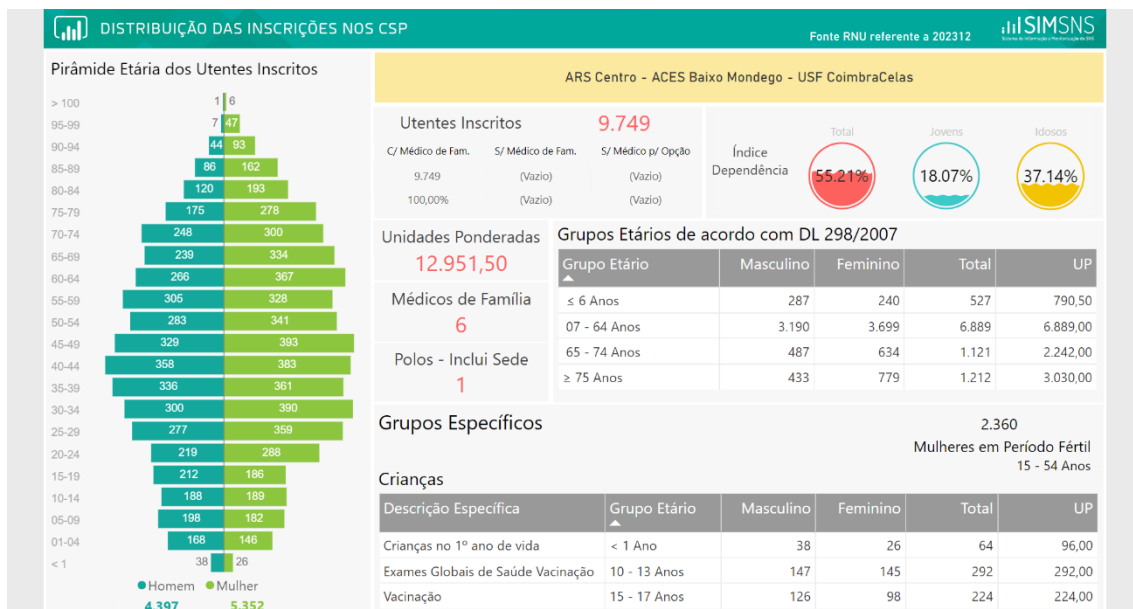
DISTRIBUIÇÃO DAS INSCRIÇÕES NOS CSP

Fonte RNU referente a 202312

SIMSNS

Pirâmide Etária dos Utentes Inscritos

| Idade | Homem | Mulher |
|---|---|---|
| > 100 | 1 | 6 |
| 95-99 | 7 | 47 |
| 90-94 | 44 | 93 |
| 85-89 | 86 | 162 |
| 80-84 | 120 | 193 |
| 75-79 | 175 | 278 |
| 70-74 | 248 | 300 |
| 65-69 | 239 | 334 |
| 60-64 | 266 | 367 |
| 55-59 | 305 | 328 |
| 50-54 | 283 | 341 |
| 45-49 | 329 | 393 |
| 40-44 | 358 | 383 |
| 35-39 | 336 | 361 |
| 30-34 | 300 | 390 |
| 25-29 | 277 | 359 |
| 20-24 | 219 | 288 |
| 15-19 | 212 | 186 |
| 10-14 | 188 | 189 |
| 05-09 | 198 | 182 |
| 01-04 | 168 | 146 |
| < 1 | 38 | 26 |

Homem Mulher
4.397 5.352

ARS Centro - ACES Baixo Mondego - USF CoimbraCelas

Utentes Inscritos 9.749

| C/ Médico de Fam. | S/ Médico de Fam. | S/ Médico p/ Opção |
|---|---|---|
| 9.749 | (Vazio) | (Vazio) |
| 100,00% | (Vazio) | (Vazio) |

Índice Dependência
Total 55.21%
Jovens 18.07%
Idosos 37.14%

Unidades Ponderadas
12.951,50

Médicos de Família
6

Polos - Inclui Sede
1

Grupos Etários de acordo com DL 298/2007

| Grupo Etário | Masculino | Feminino | Total | UP |
|---|---|---|---|---|
| ≤ 6 Anos | 287 | 240 | 527 | 790,50 |
| 07 - 64 Anos | 3.190 | 3.699 | 6.889 | 6.889,00 |
| 65 - 74 Anos | 487 | 634 | 1.121 | 2.242,00 |
| ≥ 75 Anos | 433 | 779 | 1.212 | 3.030,00 |

Grupos Específicos

2.360
Mulheres em Período Fértil
15 - 54 Anos

Crianças

| Descrição Específica | Grupo Etário | Masculino | Feminino | Total | UP |
|---|---|---|---|---|---|
| Crianças no 1º ano de vida | < 1 Ano | 38 | 26 | 64 | 96,00 |
| Exames Globais de Saúde Vacinação | 10 - 13 Anos | 147 | 145 | 292 | 292,00 |
| Vacinação | 15 - 17 Anos | 126 | 98 | 224 | 224,00 |